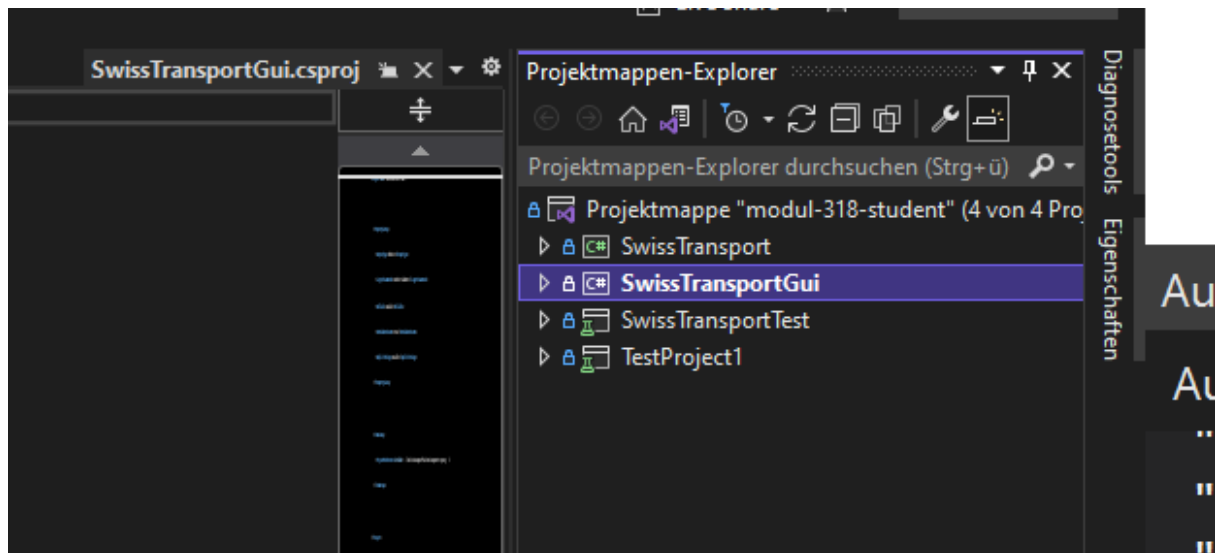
SwissTransportGui.csproj

Projektmappen-Explorer

Projektmappen-Explorer durchsuchen (Strg+ü)

Projektmappe "modul-318-student" (4 von 4 Pro

SwissTransport

SwissTransportGui

SwissTransportTest

TestProject1

Diagnosetools

Eigenschaften

Au

Au